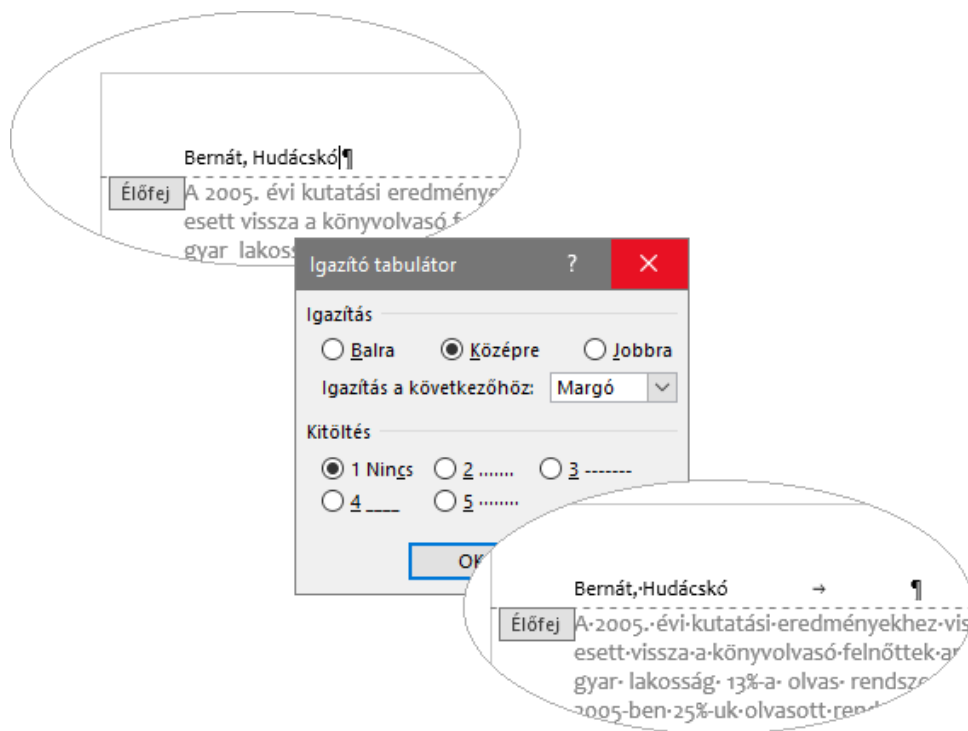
Bernát, Hudácskó¶

Élőfej

A 2005. évi kutatási eredmény
esett vissza a könyvolvasó f
gyar lakoss

Igazító tabulátor

?

×

Igazítás

Balra

Középre

Jobbra

Igazítás a következőhöz:

Margó

Kitöltés

1 Nincs

2 .......

3 -------

4 ____

5 .......

OK

Bernát,·Hudácskó → ¶

Élőfej

A·2005.·évi·kutatási·eredményekhez·vis
esett·vissza·a·könyvolvasó·felnőttek·ar
gyar· lakosság· 13%-a· olvas· rendsze
2005-ben·25%-uk·olvasott·rend